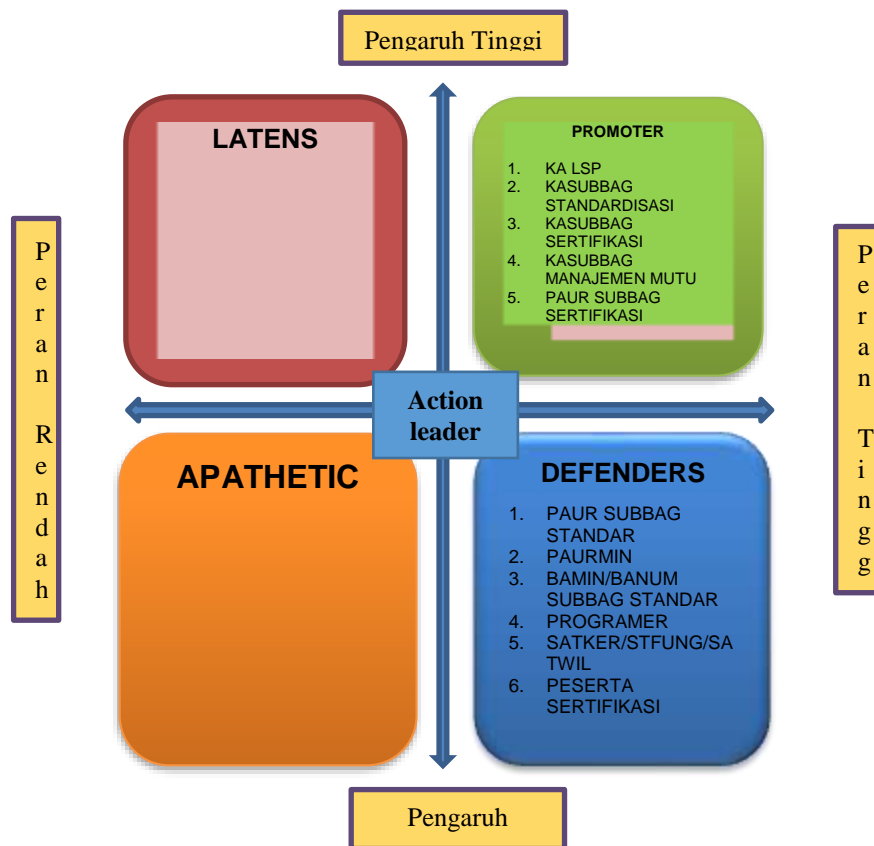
Pengaruh Tinggi

LATENS

PROMOTER

1. KA LSP
2. KASUBBAG STANDARDISASI
3. KASUBBAG SERTIFIKASI
4. KASUBBAG MANAJEMEN MUTU
5. PAUR SUBBAG SERTIFIKASI

P e r a n R e n d a h

Action leader

P e r a n T i n g g

APATHETIC

DEFENDERS

1. PAUR SUBBAG STANDAR
2. PAURMIN
3. BAMIN/BANUM SUBBAG STANDAR
4. PROGRAMER
5. SATKER/STFUNG/SA TWIL
6. PESERTA SERTIFIKASI

Pengaruh